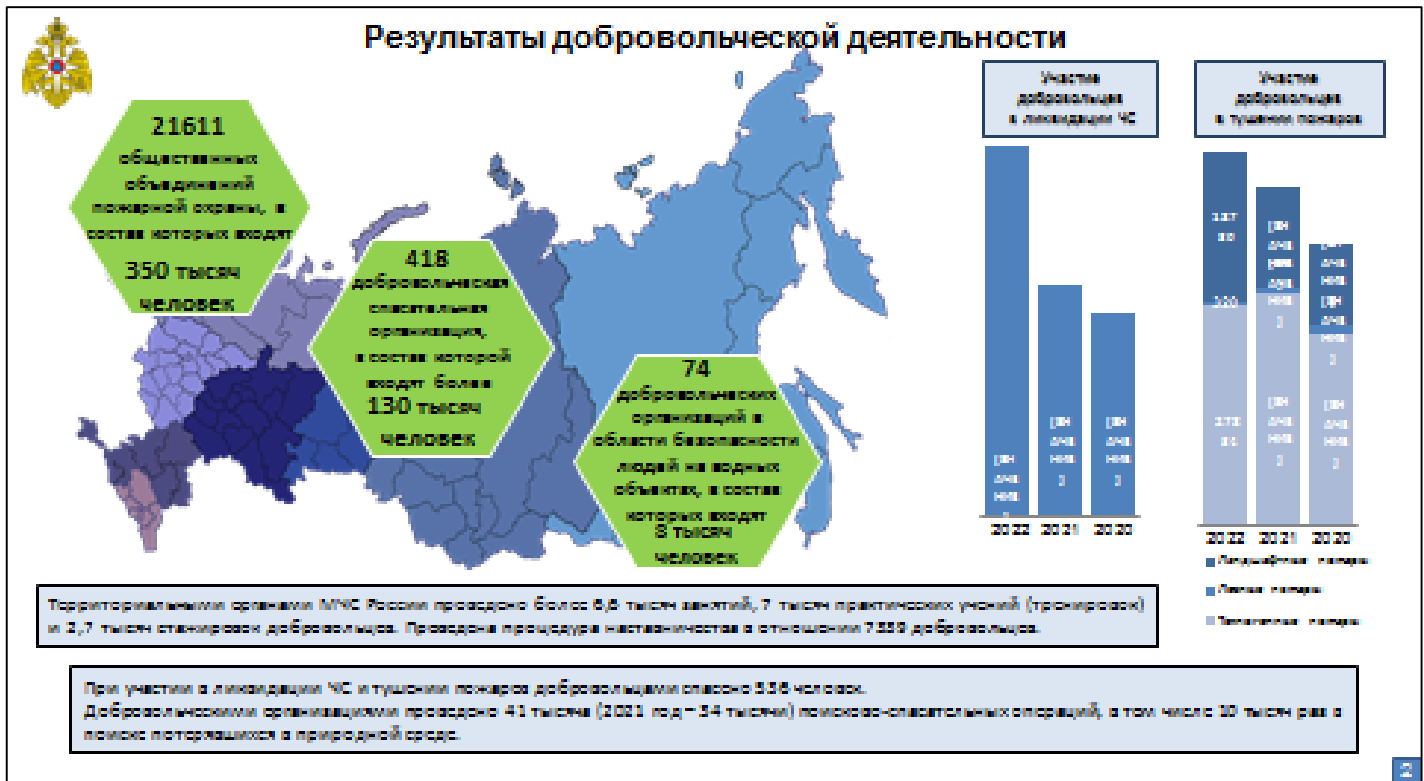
Результаты добровольческой деятельности

21611 общественных объединений пожарной охраны, в состав которых входят 350 тысяч человек

418 добровольческая спасательная организация, в состав которой входят более 130 тысяч человек

74 добровольческих организаций в области безопасности людей на водных объектах, в состав которых входят 3 тысяч человек

Участие добровольцев в ликвидации ЧС

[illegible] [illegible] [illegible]

2022 2021 2020

Участие добровольцев в тушении пожаров

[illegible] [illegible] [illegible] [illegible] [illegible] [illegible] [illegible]

2022 2021 2020

Ландшафтные пожары

Лесные пожары

Техногенные пожары

Территориальными органами МЧС России проведено более 6,6 тысяч занятий, 7 тысяч практических учений (тренировок) и 2,7 тысяч стажировок добровольцев. Проведена процедура наставничества в отношении 7 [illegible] добровольцев.

При участии в ликвидации ЧС и тушении пожаров добровольцами спасено 538 человек.
Добровольческими организациями проведено 41 тысяча (2021 год – 34 тысячи) поисково-спасательных операций, в том числе 10 тысяч раз в поиске потерявшихся в природной среде.

2